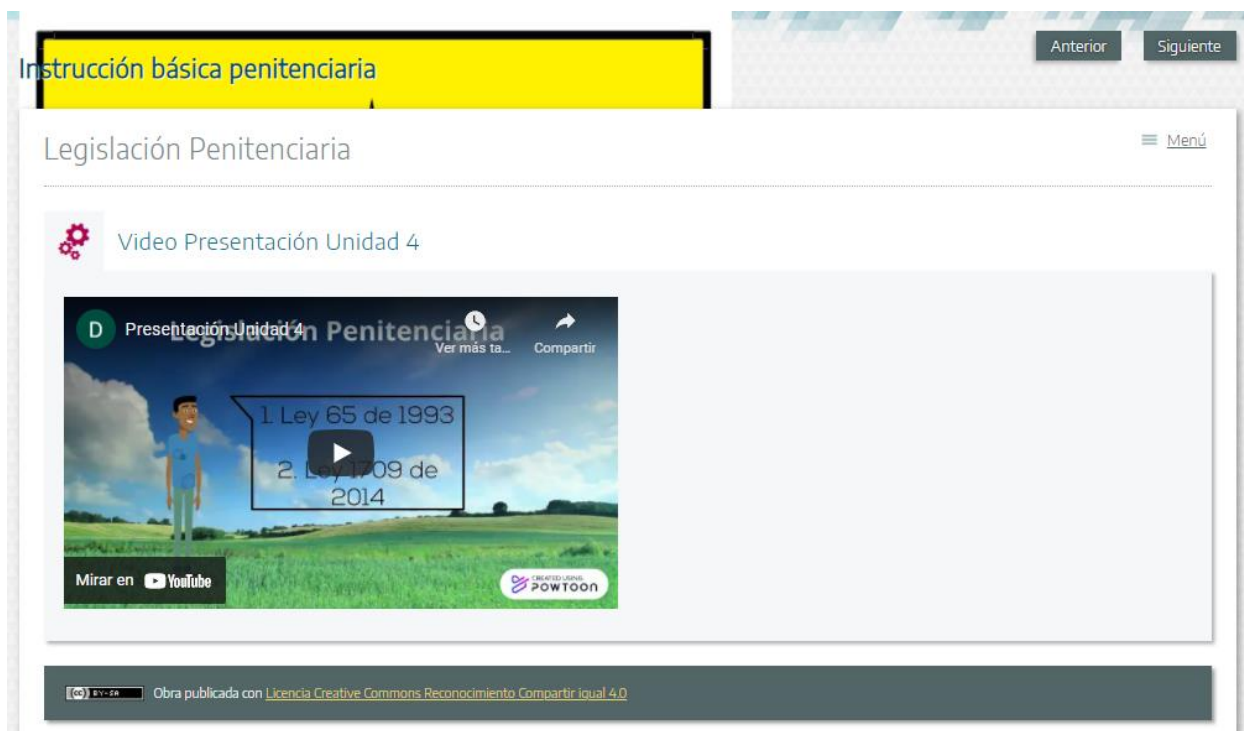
Instrucción básica penitenciaria

Anterior Siguiente

Legislación Penitenciaria

Menú

Video Presentación Unidad 4

D Presentación Unidad 4

Legislación Penitenciaria

Ver más ta...

Compartir

1. Ley 65 de 1993

2. Ley 1709 de 2014

Mirar en YouTube

CREATED USING POWTOON

(cc) BY-SA Obra publicada con Licencia Creative Commons Reconocimiento Compartir igual 4.0